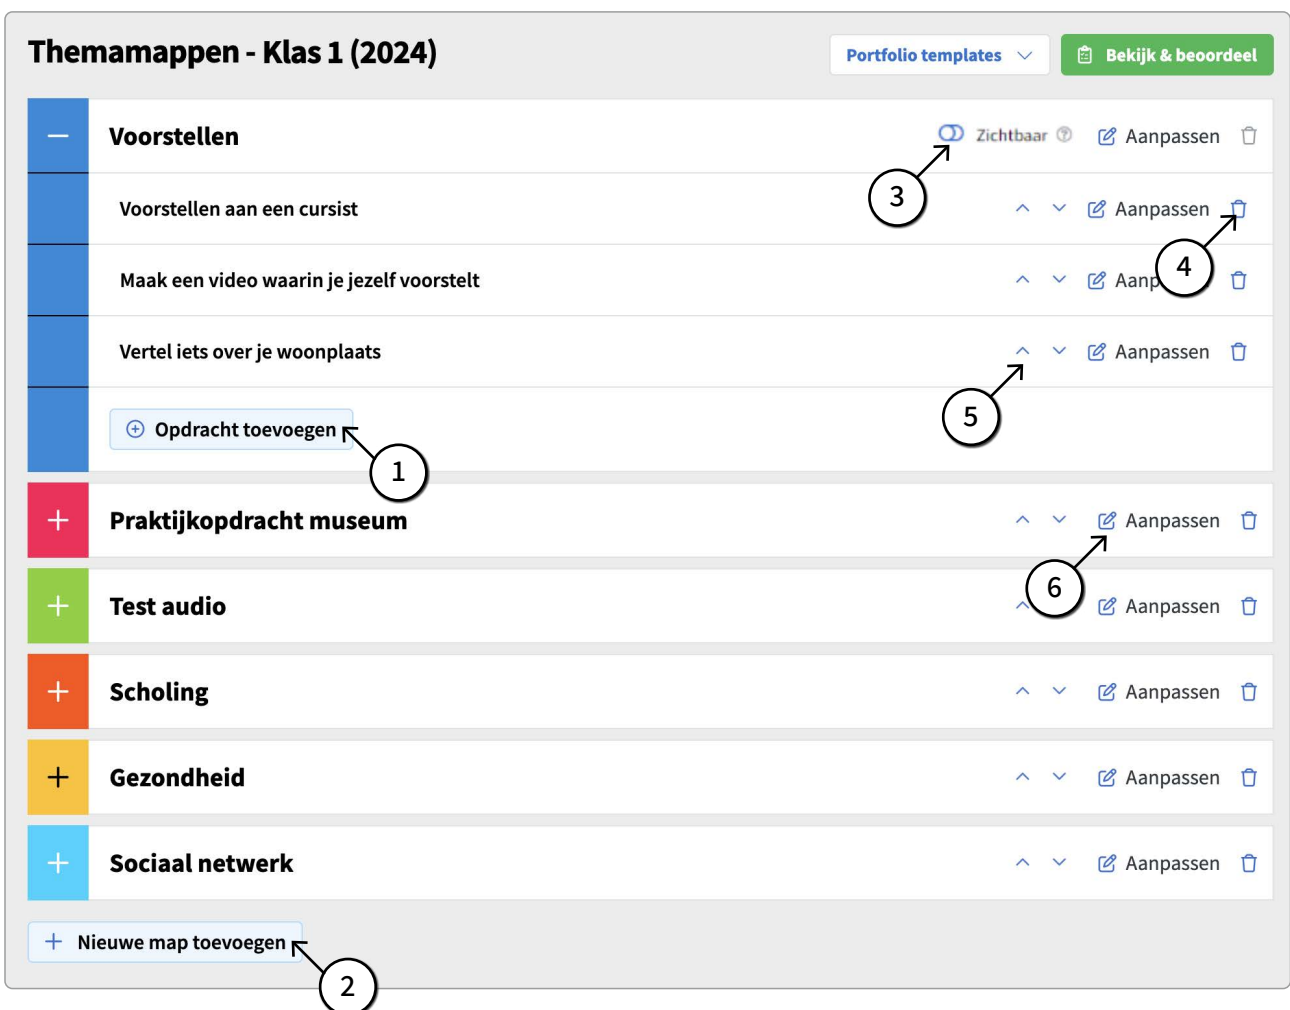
Themamappen - Klas 1 (2024)

Portfolio templates

Bekijk & beoordeel

Voorstellen

Zichtbaar

Aanpassen

3

Voorstellen aan een cursist

Aanpassen

4

Maak een video waarin je jezelf voorstelt

Aanp

Vertel iets over je woonplaats

Aanpassen

5

Opdracht toevoegen

1

Praktijkopdracht museum

Aanpassen

6

Test audio

Aanpassen

Scholing

Aanpassen

Gezondheid

Aanpassen

Sociaal netwerk

Aanpassen

Nieuwe map toevoegen

2